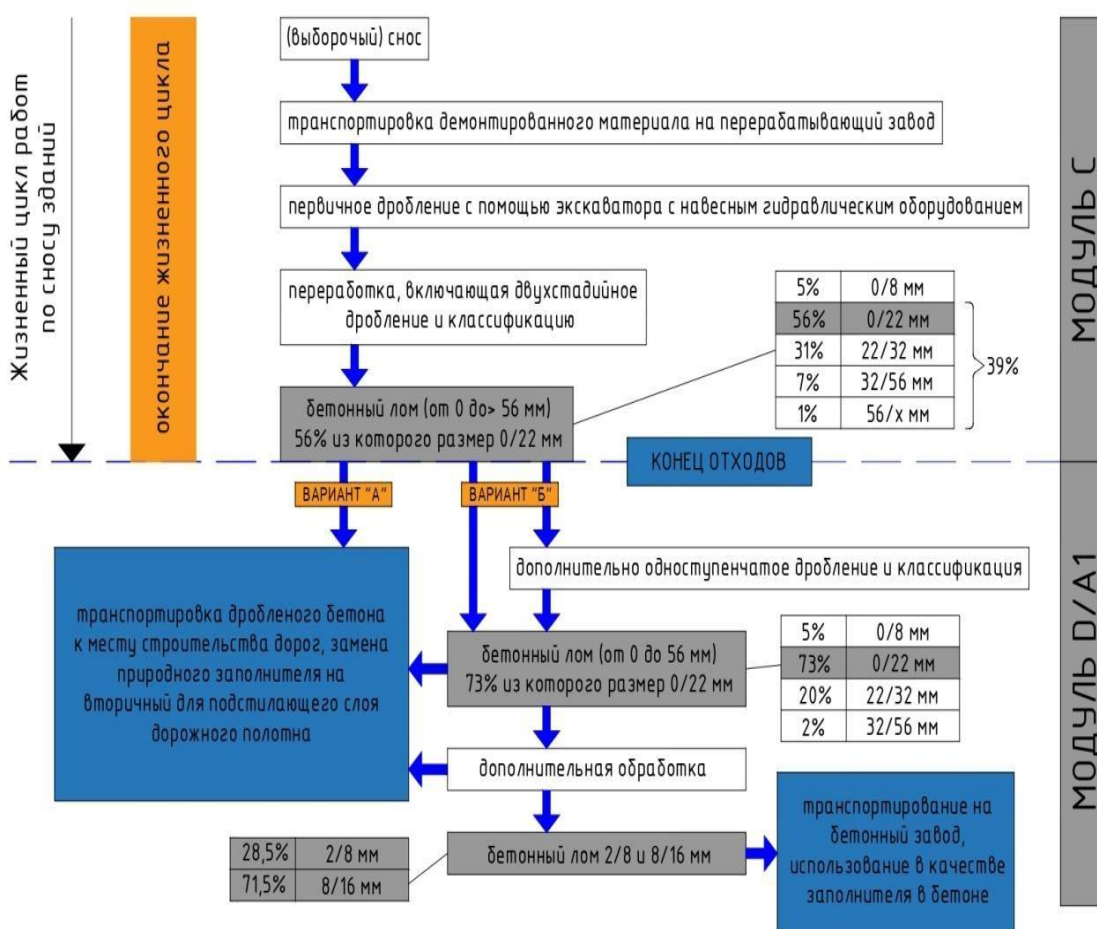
Жизненный цикл работ по сносу зданий

окончание жизненного цикла

(выборочый) снос

транспортировка демонтированного материала на перерабатывающий завод

первичное дробление с помощью экскаватора с навесным гидравлическим оборудованием

переработка, включающая двухстадийное дробление и классификацию

| 5% | 0/8 мм |
|---|---|
| 56% | 0/22 мм |
| 31% | 22/32 мм |
| 7% | 32/56 мм |
| 1% | 56/x мм |

39%

бетонный лом (от 0 до> 56 мм) 56% из которого размер 0/22 мм

МОДУЛЬ C

КОНЕЦ ОТХОДОВ

ВАРИАНТ "А"

ВАРИАНТ "Б"

дополнительно одноступенчатое дробление и классификация

транспортировка дробленого бетона к месту строительства дорог, замена природного заполнителя на вторичный для подстилающего слоя дорожного полотна

бетонный лом (от 0 до 56 мм) 73% из которого размер 0/22 мм

| 5% | 0/8 мм |
|---|---|
| 73% | 0/22 мм |
| 20% | 22/32 мм |
| 2% | 32/56 мм |

МОДУЛЬ D/A1

дополнительная обработка

| 28,5% | 2/8 мм |
|---|---|
| 71,5% | 8/16 мм |

бетонный лом 2/8 и 8/16 мм

транспортирование на бетонный завод, использование в качестве заполнителя в бетоне